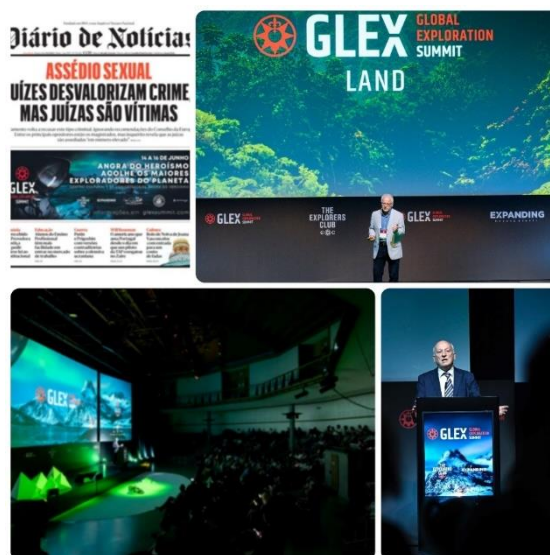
Diário de Notícias

ASSÉDIO SEXUAL
JUÍZES DESVALORIZAM CRIME MAS JUÍZAS SÃO VÍTIMAS

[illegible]

GLEX
A 16 DE JUNHO
ANGRA DO HEROÍSMO ACOLHE OS MAIORES EXPLORADORES DO PLANETA

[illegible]

GLEX GLOBAL EXPLORATION SUMMIT
LAND

GLEX GLOBAL EXPLORATION SUMMIT
THE EXPLORERS CLUB
GLEX
EXPANDING

GLEX
LAND

GLEX
LAND